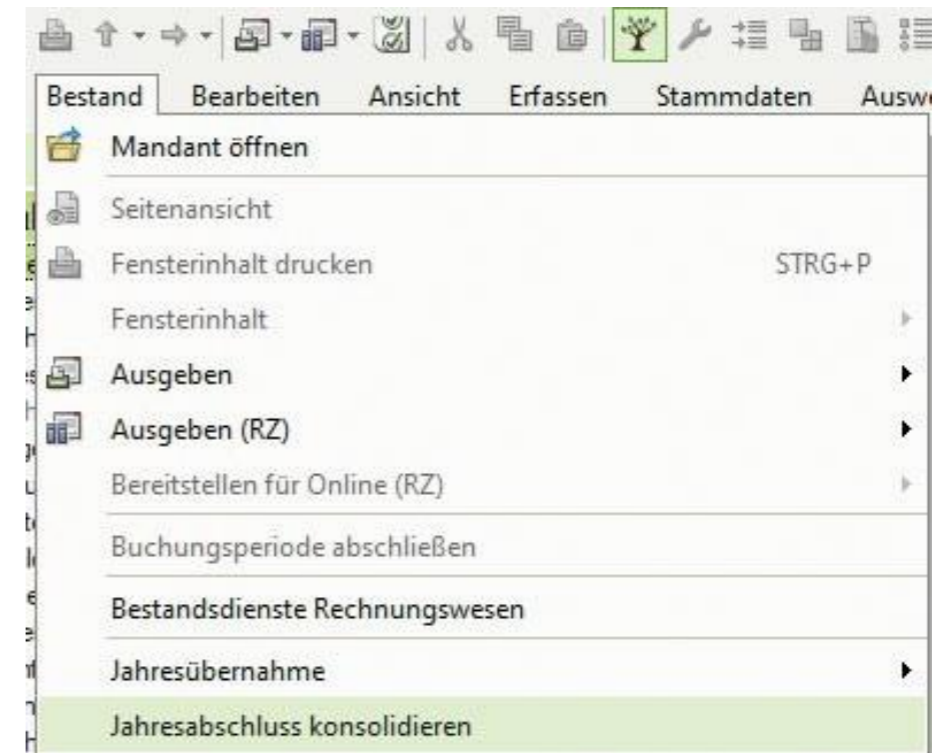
Bestand Bearbeiten Ansicht Erfassen Stammdaten Auswe

Mandant öffnen

Seitenansicht

Fensterinhalt drucken STRG+P

Fensterinhalt

Ausgeben

Ausgeben (RZ)

Bereitstellen für Online (RZ)

Buchungsperiode abschließen

Bestandsdienste Rechnungswesen

Jahresübernahme

Jahresabschluss konsolidieren